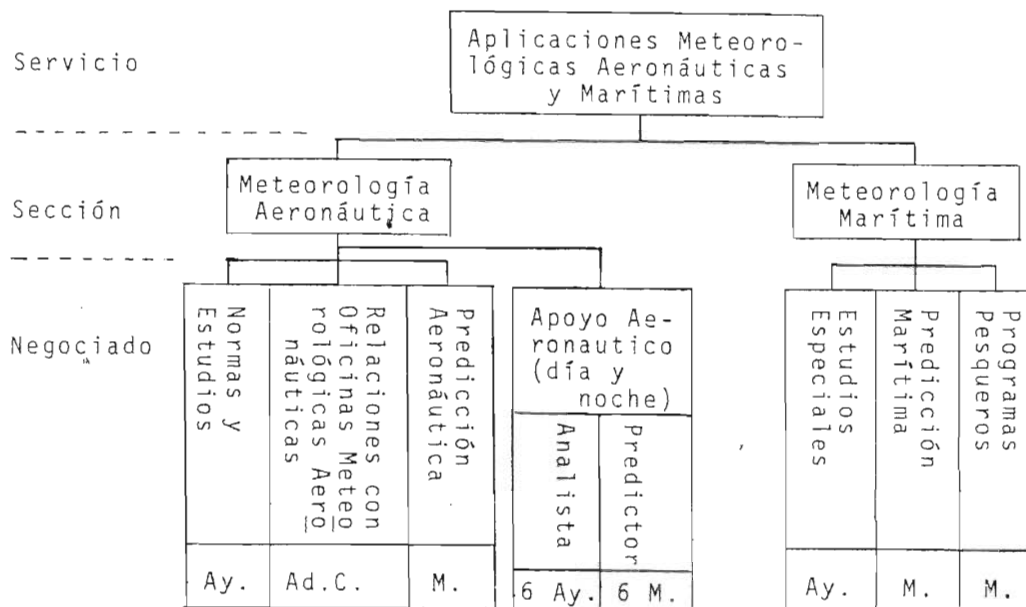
Servicio

Aplicaciones Meteorológicas Aeronáuticas y Marítimas

Sección

Meteorología Aeronáutica

Meteorología Marítima

Negociado

Normas y Estudios

Relaciones con Oficinas Meteorológicas Aeronáuticas

Predicción Aeronáutica

Apoyo Aeronautico (día y noche)

Analista

Predictor

Estudios Especiales

Predicción Marítima

Programas Pesqueros

Ay.

Ad.C.

M.

6 Ay.

6 M.

Ay.

M.

M.